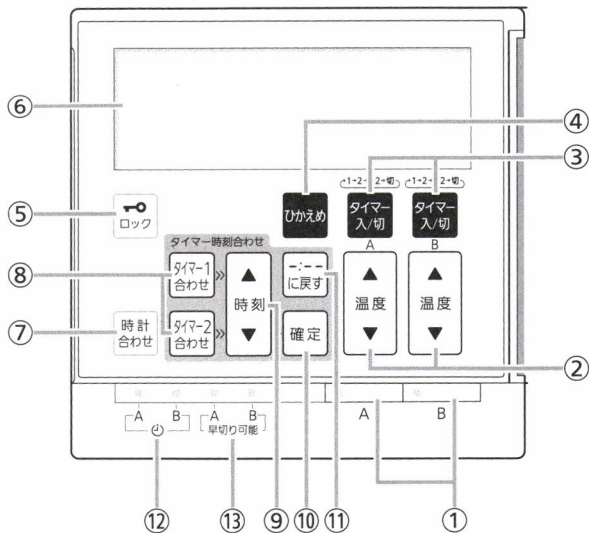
⑥

④

③

1→2→2→切　1→2→2→切

⑤ ロック

ひかえめ

タイマー入/切

タイマー入/切

A　B

タイマー時刻合わせ

⑧ タイマー1合わせ

▲ 時刻 ▼

-:--に戻す

▲ 温度 ▼

▲ 温度 ▼

⑦ 時計合わせ

タイマー2合わせ

確定

②

A　B

A　B

A　B 早切り可能

⑫ ⑬ ⑨ ⑩ ⑪ ①